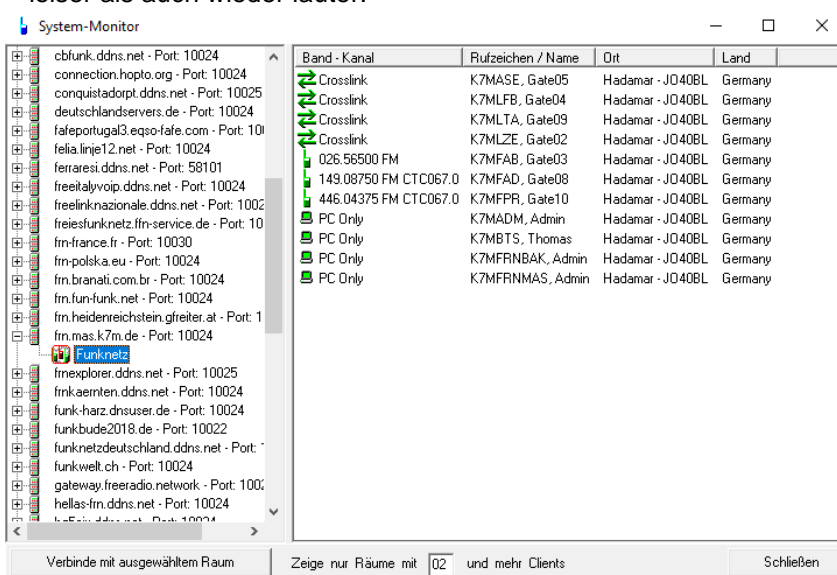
leiser als auch wieder lauter.

System-Monitor

cbfunk.ddns.net - Port: 10024
connection.hopto.org - Port: 10024
conquistadorpt.ddns.net - Port: 10025
deutschlandservers.de - Port: 10024
fafeportugal3.eqso-fafe.com - Port: 10
felia.linje12.net - Port: 10024
ferraresi.ddns.net - Port: 58101
freeitalyvoip.ddns.net - Port: 10024
freelinknazionale.ddns.net - Port: 1002
freiesfunknetz.ffn-service.de - Port: 10
frn-france.fr - Port: 10030
frn-polska.eu - Port: 10024
frn.branati.com.br - Port: 10024
frn.fun-funk.net - Port: 10024
frn.heidenreichstein.gfreiter.at - Port: 1
frn.mas.k7m.de - Port: 10024
Funknetz
frnexplorer.ddns.net - Port: 10025
frnkaernten.ddns.net - Port: 10024
funk-harz.dnsuser.de - Port: 10024
funkbude2018.de - Port: 10022
funknetzdeutschland.ddns.net - Port:
funkwelt.ch - Port: 10024
gateway.freeradio.network - Port: 100
hellas-frn.ddns.net - Port: 10024
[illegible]

| Band - Kanal | Rufzeichen / Name | Ort | Land |
|---|---|---|---|
| Crosslink | K7MASE, Gate05 | Hadamar - JO40BL | Germany |
| Crosslink | K7MLFB, Gate04 | Hadamar - JO40BL | Germany |
| Crosslink | K7MLTA, Gate09 | Hadamar - JO40BL | Germany |
| Crosslink | K7MLZE, Gate02 | Hadamar - JO40BL | Germany |
| 026.56500 FM | K7MFAB, Gate03 | Hadamar - JO40BL | Germany |
| 149.08750 FM CTC067.0 | K7MFAD, Gate08 | Hadamar - JO40BL | Germany |
| 446.04375 FM CTC067.0 | K7MFPR, Gate10 | Hadamar - JO40BL | Germany |
| PC Only | K7MADM, Admin | Hadamar - JO40BL | Germany |
| PC Only | K7MBTS, Thomas | Hadamar - JO40BL | Germany |
| PC Only | K7MFRNBAK, Admin | Hadamar - JO40BL | Germany |
| PC Only | K7MFRNMAS, Admin | Hadamar - JO40BL | Germany |

Verbinde mit ausgewähltem Raum    Zeige nur Räume mit 02 und mehr Clients    Schließen